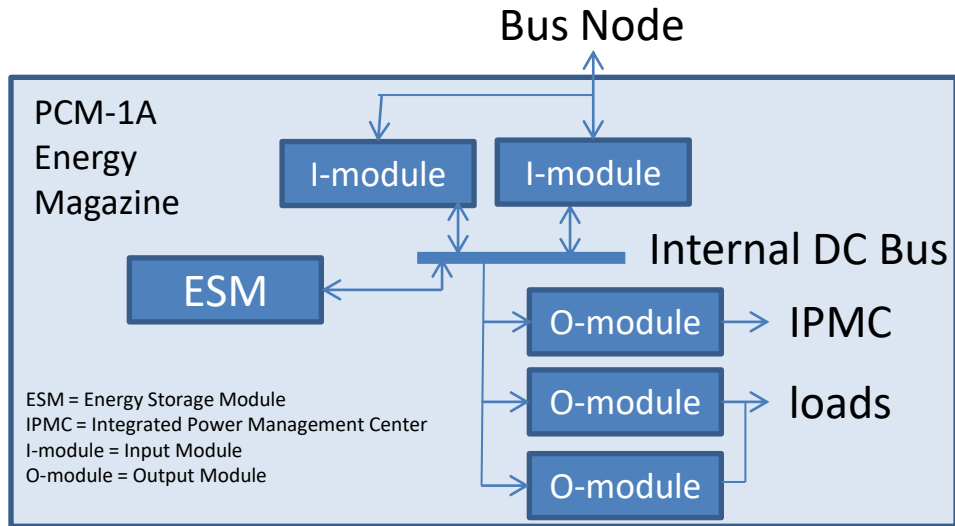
Bus Node

PCM-1A Energy Magazine

I-module

I-module

Internal DC Bus

ESM

O-module

IPMC

O-module

loads

O-module

ESM = Energy Storage Module
IPMC = Integrated Power Management Center
I-module = Input Module
O-module = Output Module